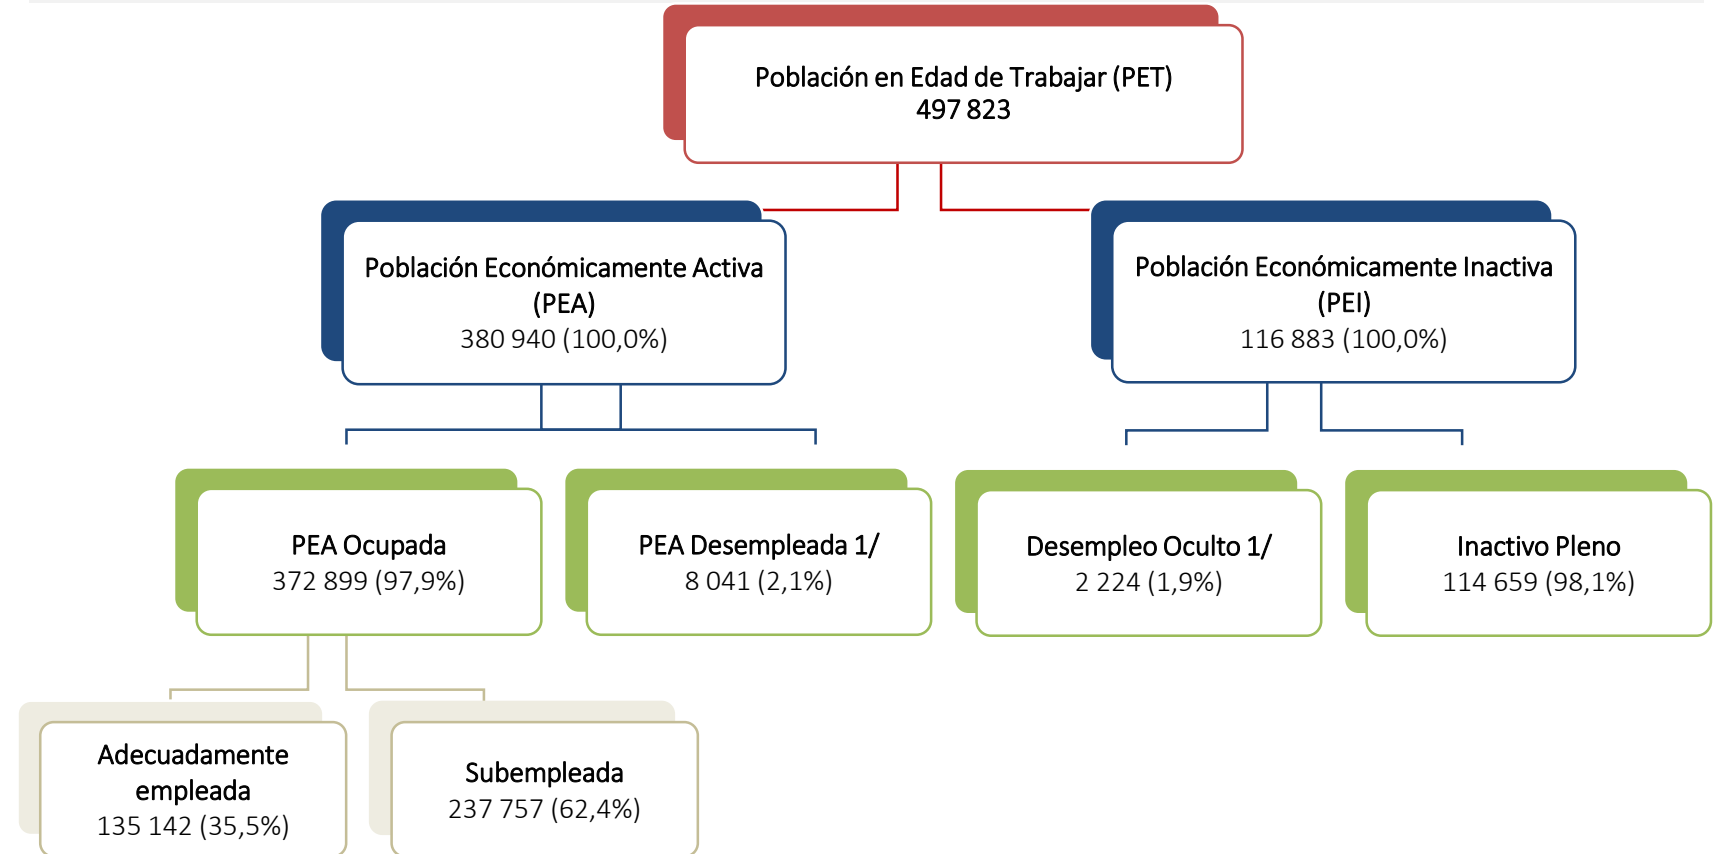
Población en Edad de Trabajar (PET)
497 823

Población Económicamente Activa (PEA)
380 940 (100,0%)

Población Económicamente Inactiva (PEI)
116 883 (100,0%)

PEA Ocupada
372 899 (97,9%)

PEA Desempleada 1/
8 041 (2,1%)

Desempleo Oculto 1/
2 224 (1,9%)

Inactivo Pleno
114 659 (98,1%)

Adecuadamente empleada
135 142 (35,5%)

Subempleada
237 757 (62,4%)